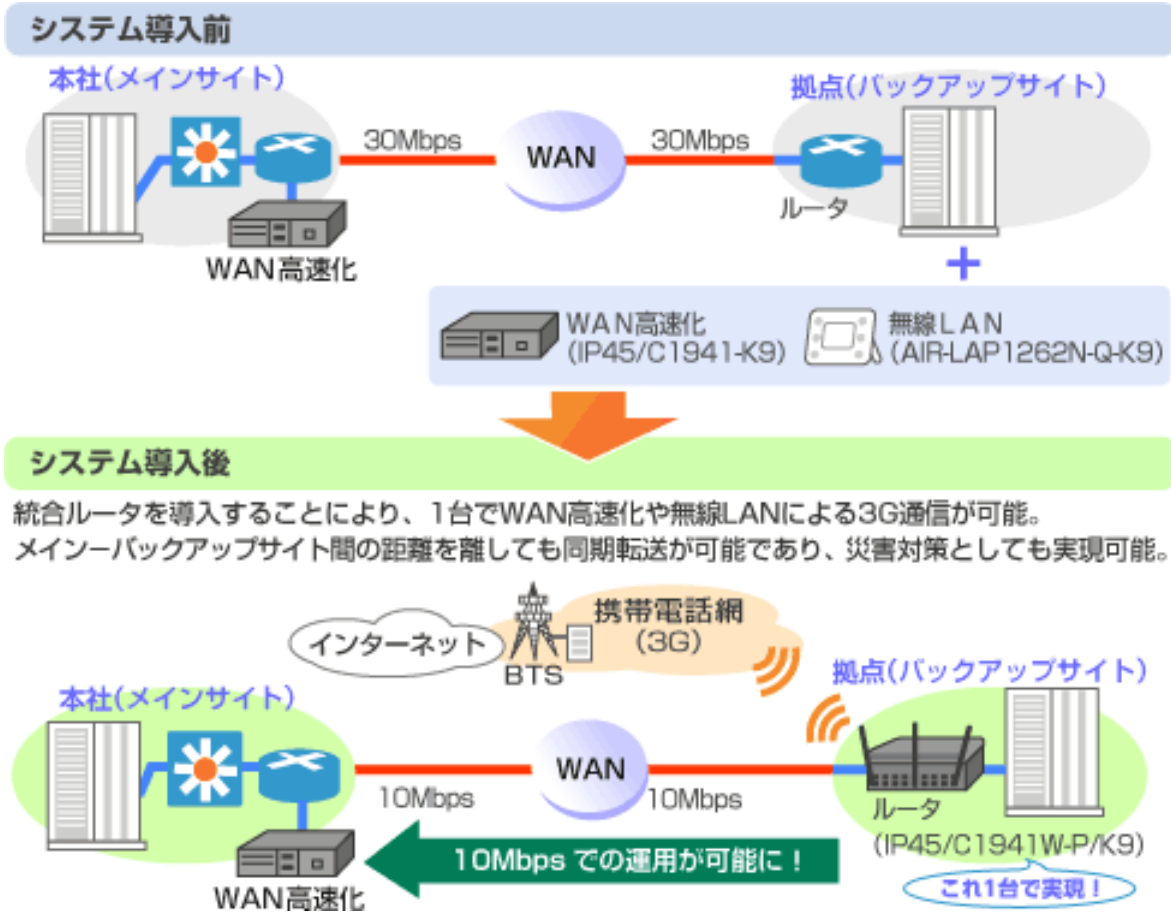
システム導入前

本社(メインサイト)

30Mbps

WAN

30Mbps

拠点(バックアップサイト)

ルータ

WAN高速化

+

WAN高速化
(IP45/C1941-K9)

無線LAN
(AIR-LAP1262N-Q-K9)

システム導入後

統合ルータを導入することにより、1台でWAN高速化や無線LANによる3G通信が可能。
メインーバックアップサイト間の距離を離しても同期転送が可能であり、災害対策としても実現可能。

インターネット

BTS

携帯電話網
(3G)

拠点(バックアップサイト)

本社(メインサイト)

WAN

10Mbps

10Mbps

ルータ
(IP45/C1941W-P/K9)

10Mbps での運用が可能に!

これ1台で実現!

WAN高速化